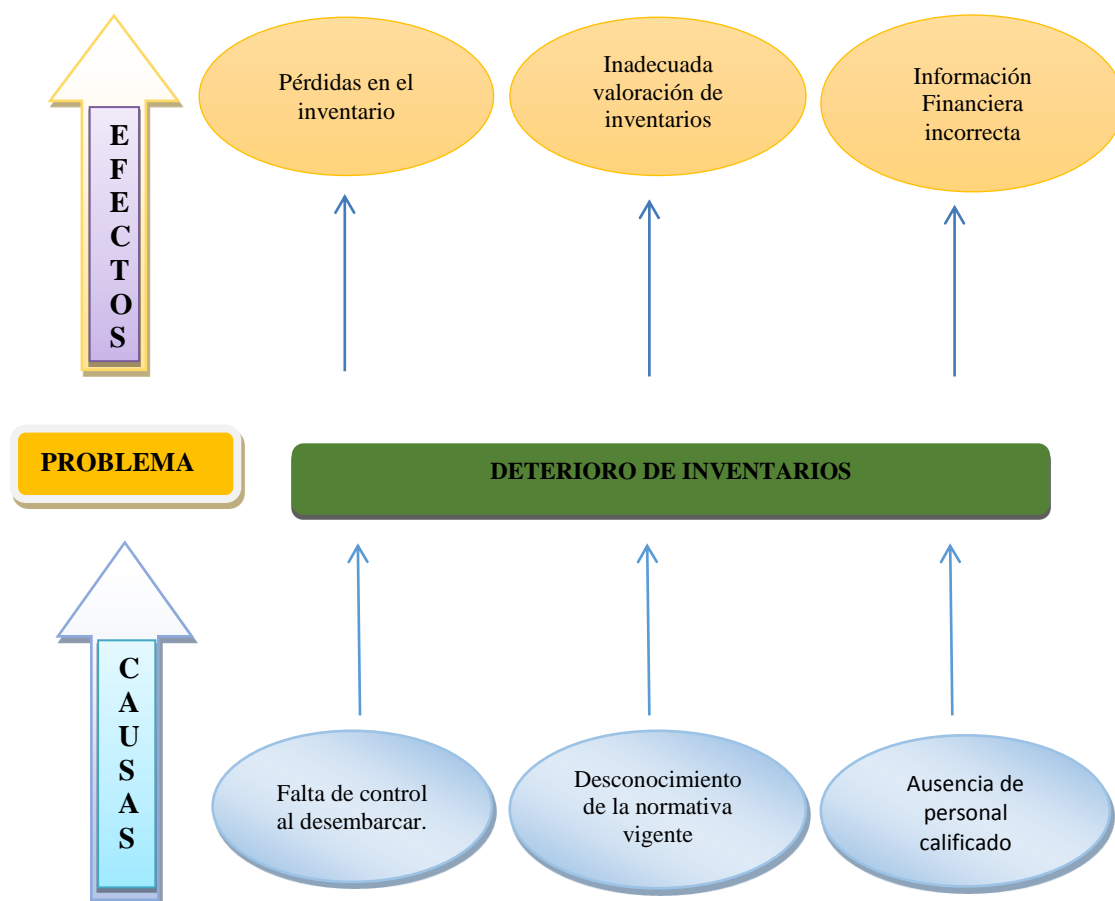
EFECTOS

Pérdidas en el inventario

Inadecuada valoración de inventarios

Información Financiera incorrecta

PROBLEMA

DETERIORO DE INVENTARIOS

CAUSAS

Falta de control al desembarcar.

Desconocimiento de la normativa vigente

Ausencia de personal calificado